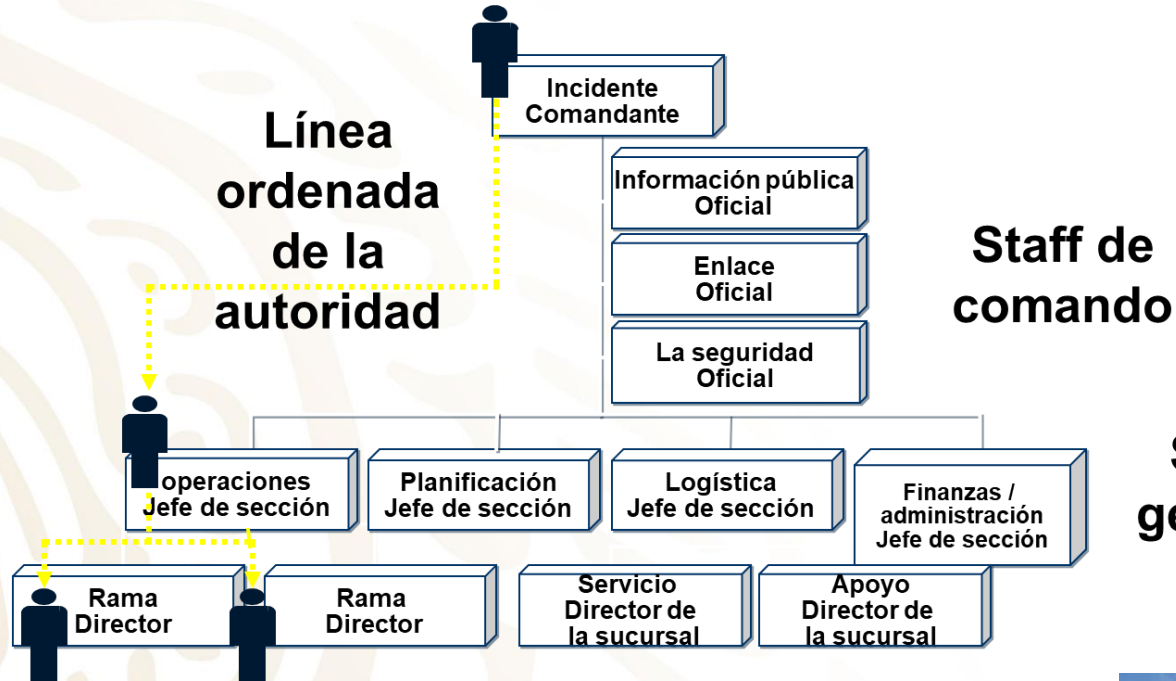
Incidente Comandante

Línea ordenada de la autoridad

Información pública Oficial

Enlace Oficial

La seguridad Oficial

Staff de comando

S

ge

operaciones Jefe de sección

Planificación Jefe de sección

Logística Jefe de sección

Finanzas / administración Jefe de sección

Rama Director

Rama Director

Servicio Director de la sucursal

Apoyo Director de la sucursal